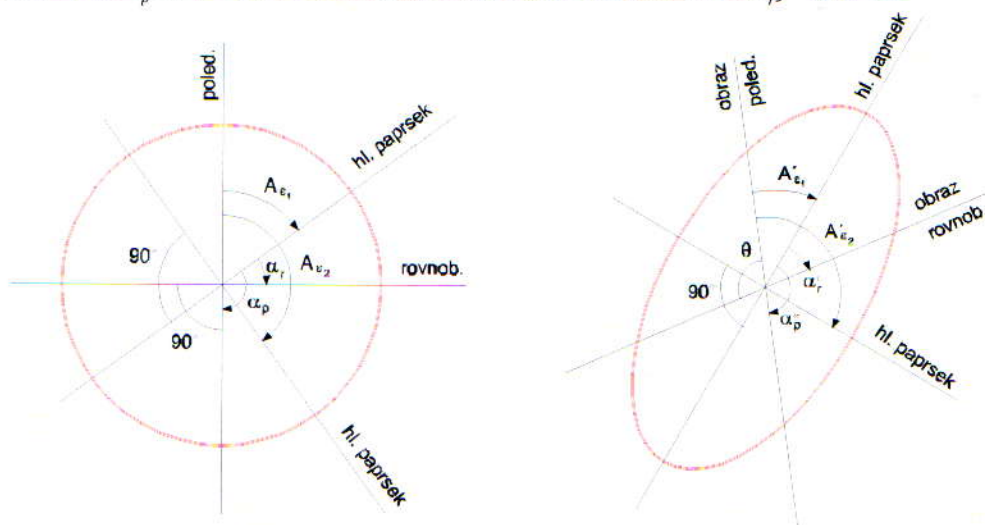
poled.

hl. paprsek

$A_{\varepsilon_1}$

$90^{\circ}$

$A_{\varepsilon_2}$

$\alpha_r$

rovnob.

$\alpha_\rho$

$90^{\circ}$

hl. paprsek

obraz

poled.

hl. paprsek

$A'_{\varepsilon_1}$

obraz

rovnob

$A'_{\varepsilon_2}$

$\theta$

$90$

$\alpha'_r$

$\alpha'_p$

hl. paprsek